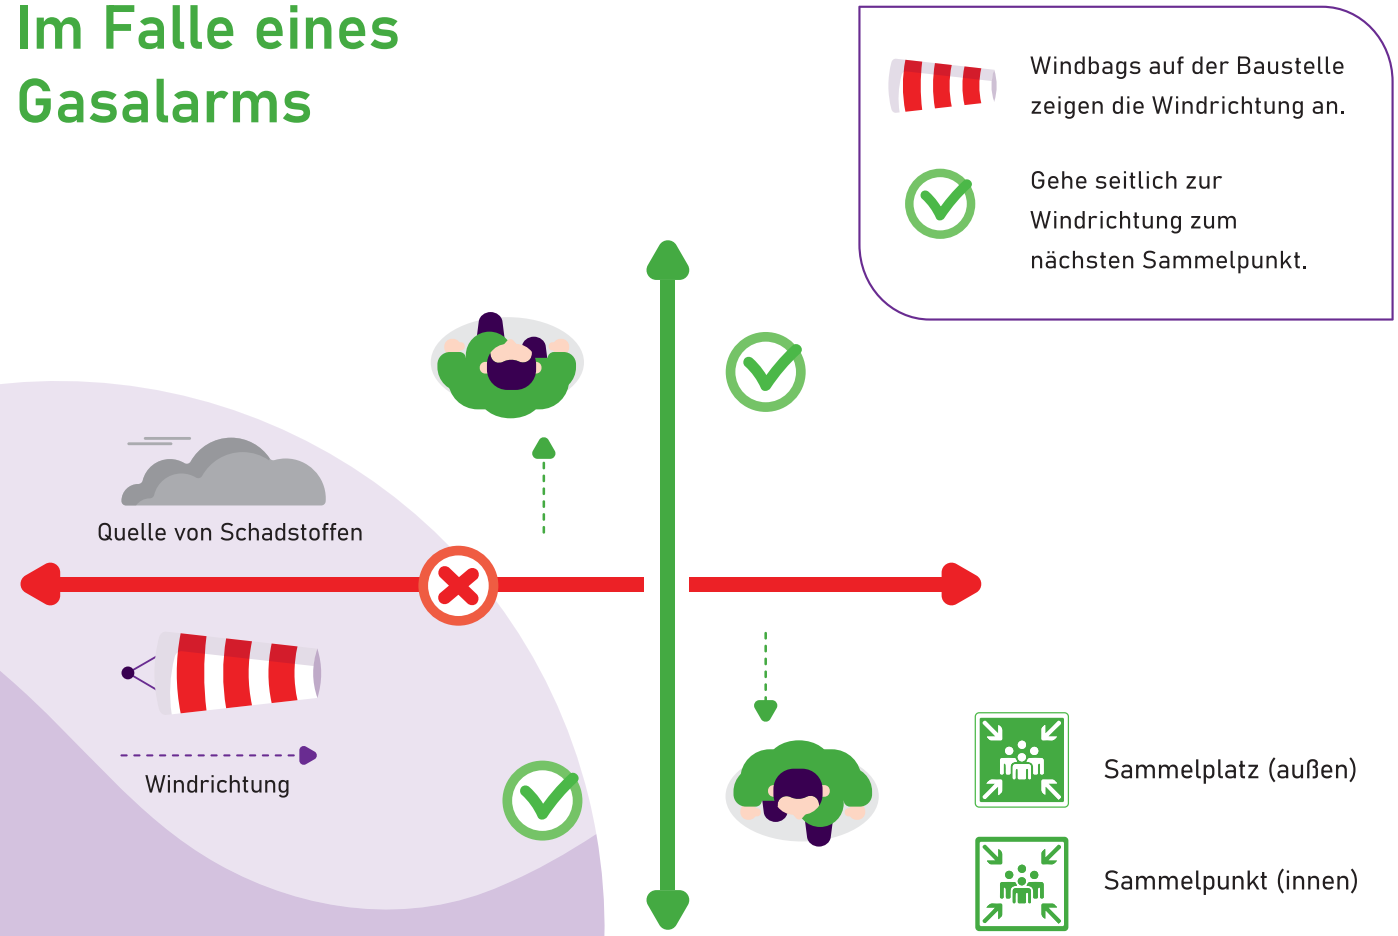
Im Falle eines Gasalarms

Windbags auf der Baustelle zeigen die Windrichtung an.

Gehe seitlich zur Windrichtung zum nächsten Sammelpunkt.

Quelle von Schadstoffen

Windrichtung

Sammelplatz (außen)

Sammelpunkt (innen)